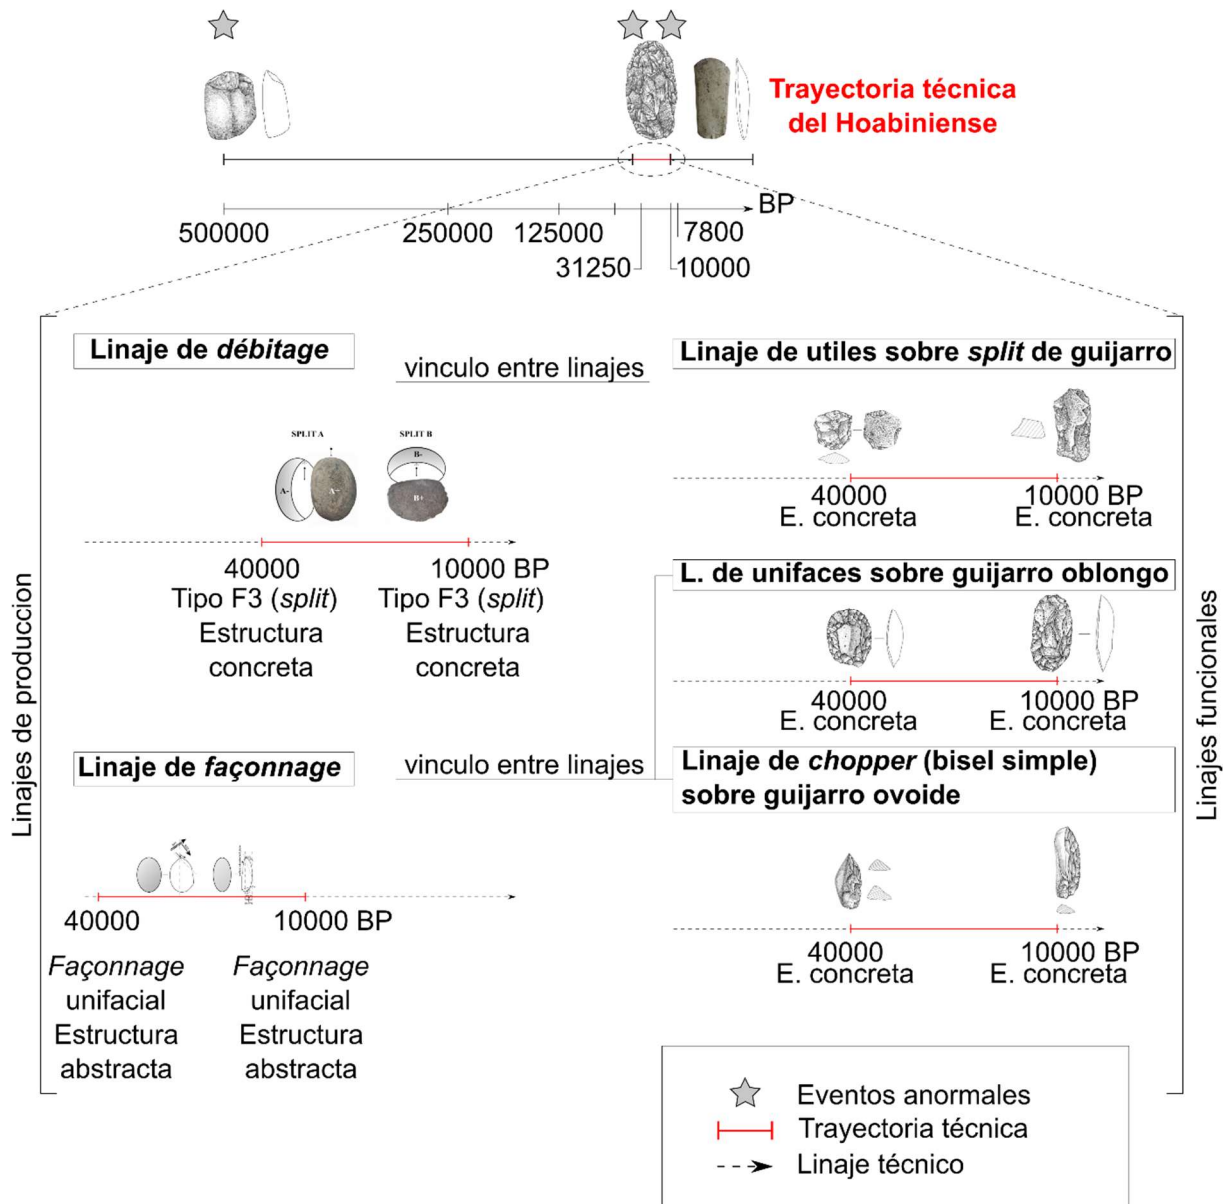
Trayectoria técnica del Hoabiniense

BP

500000 250000 125000 31250 7800 10000

Linajes de produccion

Linaje de *débitage*

vinculo entre linajes

SPLIT A SPLIT B

A- A+ B- B+

40000
Tipo F3 (*split*)
Estructura concreta

10000 BP
Tipo F3 (*split*)
Estructura concreta

Linaje de *façonnage*

vinculo entre linajes

40000
*Façonnage* unifacial
Estructura abstracta

10000 BP
*Façonnage* unifacial
Estructura abstracta

Linajes funcionales

Linaje de utiles sobre *split* de guijarro

40000
E. concreta

10000 BP
E. concreta

L. de unifaces sobre guijarro oblongo

40000
E. concreta

10000 BP
E. concreta

Linaje de *chopper* (bisel simple) sobre guijarro ovoide

40000
E. concreta

10000 BP
E. concreta

Eventos anormales
Trayectoria técnica
Linaje técnico